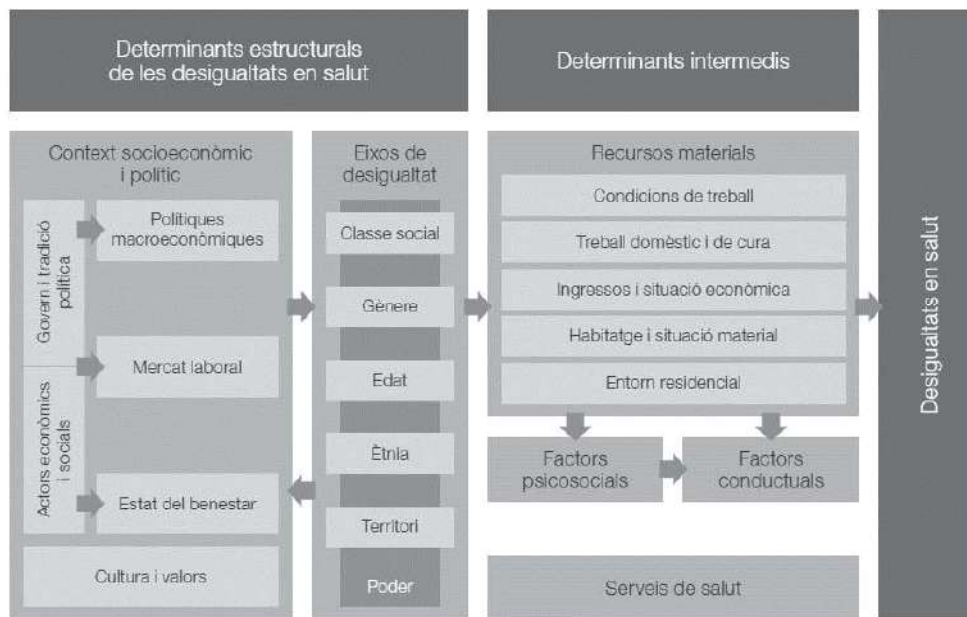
Determinants estructurals de les desigualtats en salut

Determinants intermedis

Desigualtats en salut

Context socioeconòmic i polític

Govern i tradició política

Actors econòmics i socials

Polítiques macroeconòmiques

Mercat laboral

Estat del benestar

Cultura i valors

Eixos de desigualtat

Classe social

Gènere

Edat

Ètnia

Territori

Poder

Recursos materials

Condicions de treball

Treball domèstic i de cura

Ingressos i situació econòmica

Habitatge i situació material

Entorn residencial

Factors psicosocials

Factors conductuals

Serveis de salut